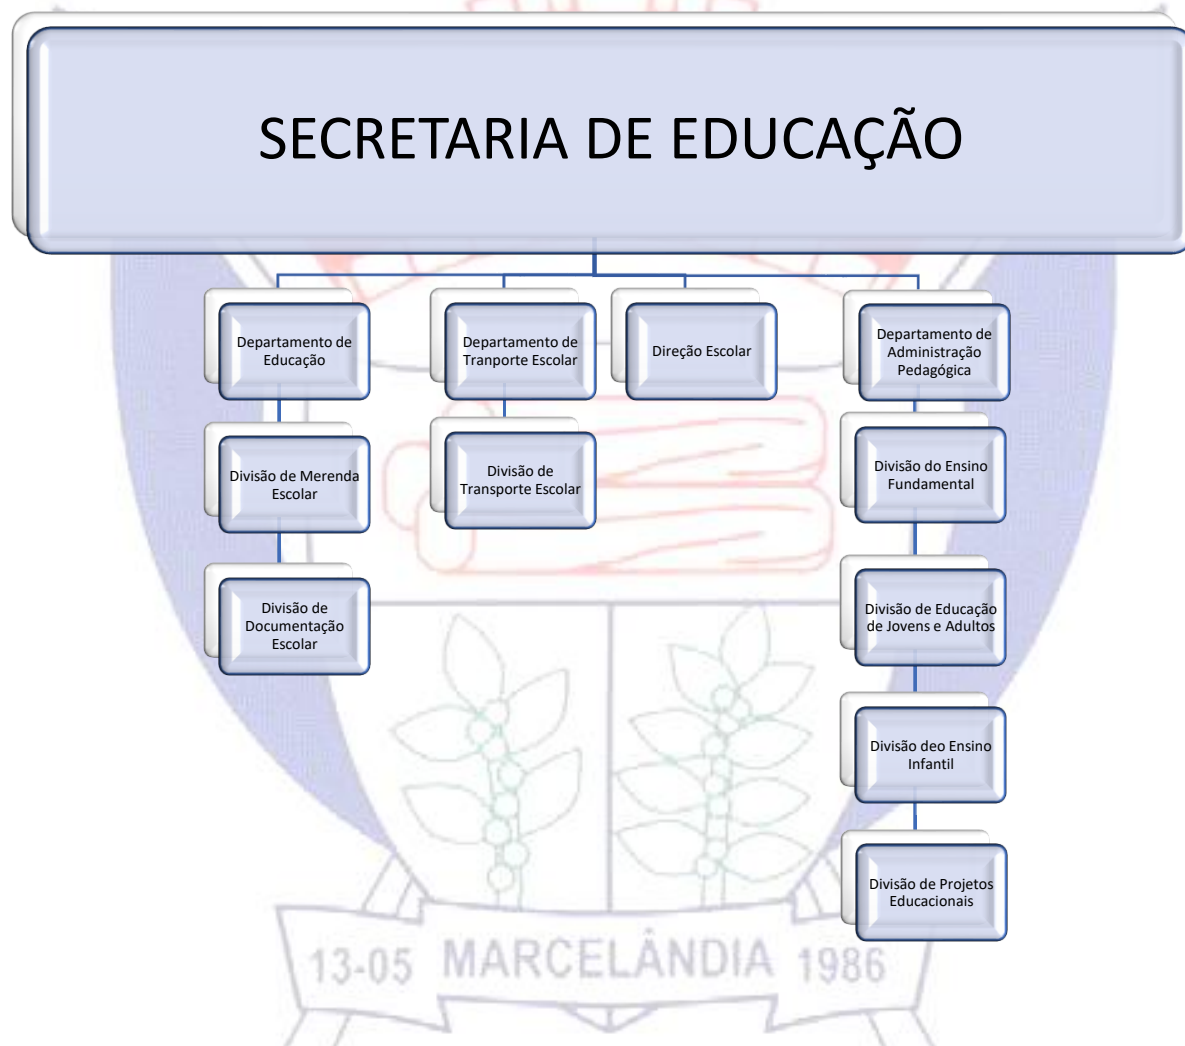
SECRETARIA DE EDUCAÇÃO

Departamento de Educação

Divisão de Merenda Escolar

Divisão de Documentação Escolar

Departamento de Tranporte Escolar

Divisão de Transporte Escolar

Direção Escolar

Departamento de Administração Pedagógica

Divisão do Ensino Fundamental

Divisão de Educação de Jovens e Adultos

Divisão deo Ensino Infantil

Divisão de Projetos Educacionais

13-05 MARCELÂNDIA 1986